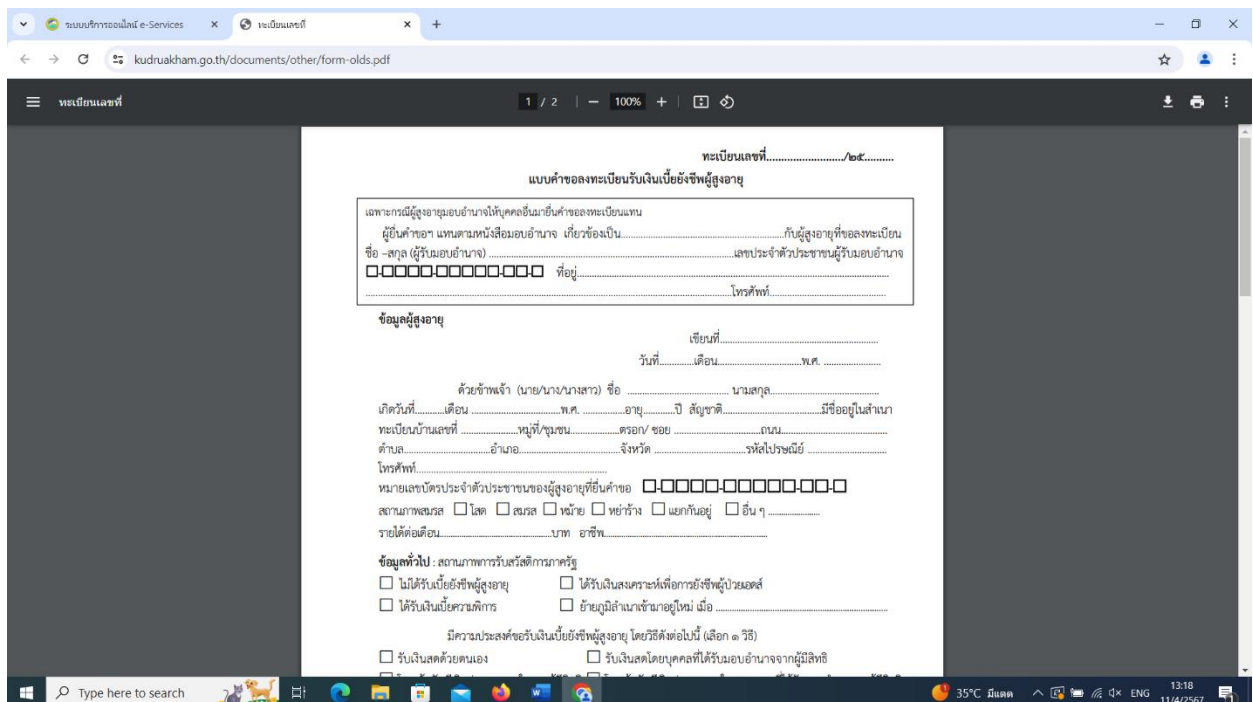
ระบบบริการออนไลน์ e-Services × ทะเบียนเลขที่ × +

kudruakham.go.th/documents/other/form-olds.pdf

ทะเบียนเลขที่ 1 / 2 | — 100% + |

ทะเบียนเลขที่........................./๒๕.........

แบบคำขอลงทะเบียนรับเงินเบี้ยยังชีพผู้สูงอายุ

เฉพาะกรณีผู้สูงอายุมอบอำนาจให้บุคคลอื่นมายื่นคำขอลงทะเบียนแทน

ผู้ยื่นคำขอฯ แทนตามหนังสือมอบอำนาจ เกี่ยวข้องเป็น..........................................กับผู้สูงอายุที่ขอลงทะเบียน
ชื่อ –สกุล (ผู้รับมอบอำนาจ)..........................................................เลขประจำตัวประชาชนผู้รับมอบอำนาจ
☐-☐☐☐☐-☐☐☐☐☐-☐☐-☐ ที่อยู่...............................................................................................
..................................................................................................โทรศัพท์.......................................

ข้อมูลผู้สูงอายุ

เขียนที่..........................................
วันที่...........เดือน.........................พ.ศ. ....................

ด้วยข้าพเจ้า (นาย/นาง/นางสาว) ชื่อ ................................ นามสกุล..................................
เกิดวันที่..........เดือน ......................พ.ศ. ..............อายุ...........ปี สัญชาติ.....................................มีชื่ออยู่ในสำเนาทะเบียนบ้านเลขที่ ..................หมู่ที่/ชุมชน.................ตรอก/ ซอย ..............................ถนน...........................
ตำบล...............................อำเภอ...............................จังหวัด .............................รหัสไปรษณีย์ .......................
โทรศัพท์..............................................................
หมายเลขบัตรประจำตัวประชาชนของผู้สูงอายุที่ยื่นคำขอ ☐-☐☐☐☐-☐☐☐☐☐-☐☐-☐
สถานภาพสมรส ☐ โสด ☐ สมรส ☐ หม้าย ☐ หย่าร้าง ☐ แยกกันอยู่ ☐ อื่น ๆ ................
รายได้ต่อเดือน...................................บาท อาชีพ...............................................

ข้อมูลทั่วไป : สถานภาพการรับสวัสดิการภาครัฐ
☐ ไม่ได้รับเบี้ยยังชีพผู้สูงอายุ ☐ ได้รับเงินสงเคราะห์เพื่อการยังชีพผู้ป่วยเอดส์
☐ ได้รับเงินเบี้ยความพิการ ☐ ย้ายภูมิลำเนาเข้ามาอยู่ใหม่ เมื่อ ..............................

มีความประสงค์ขอรับเงินเบี้ยยังชีพผู้สูงอายุ โดยวิธีดังต่อไปนี้ (เลือก ๑ วิธี)
☐ รับเงินสดด้วยตนเอง ☐ รับเงินสดโดยบุคคลที่ได้รับมอบอำนาจจากผู้มีสิทธิ

Type here to search 35°C มีแดด ENG 13:18 11/4/2567